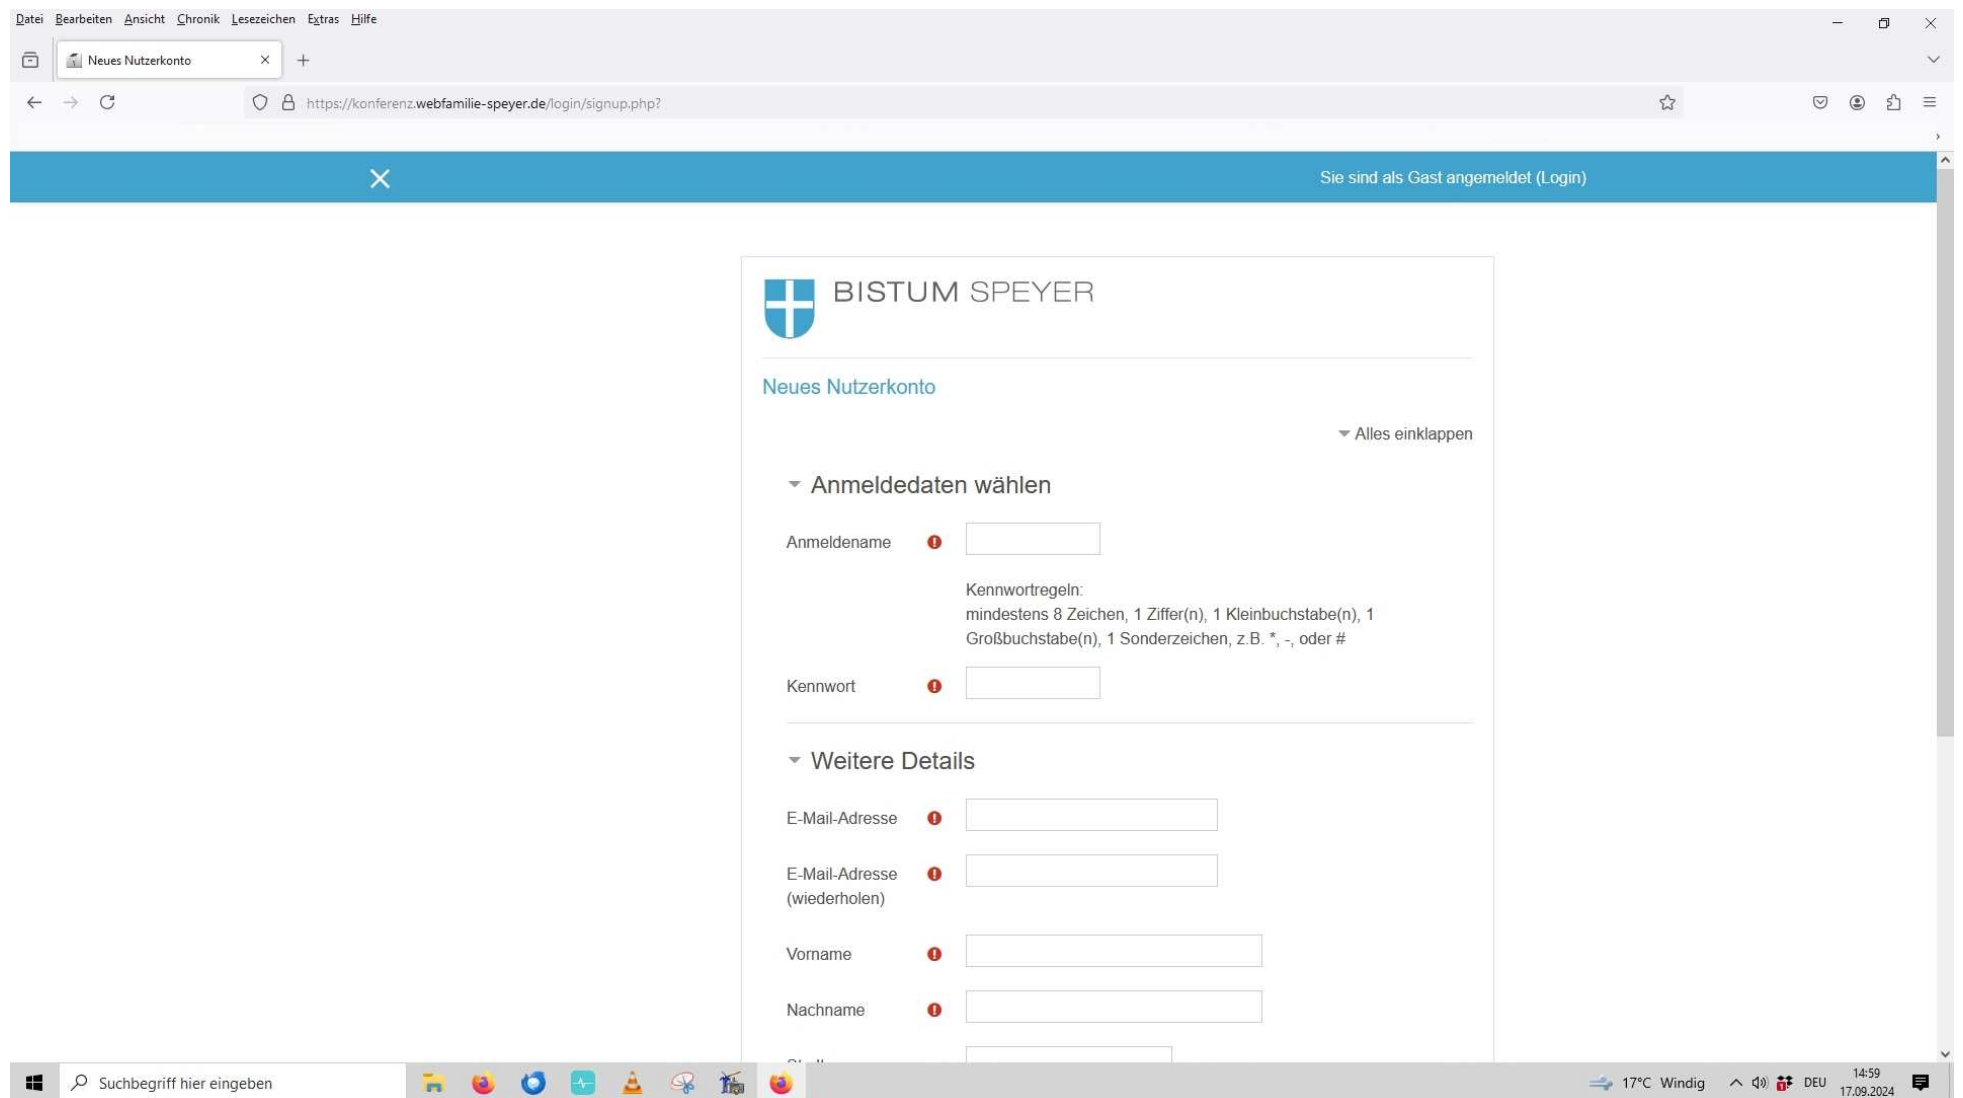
Datei Bearbeiten Ansicht Chronik Lesezeichen Extras Hilfe

Neues Nutzerkonto

https://konferenz.webfamilie-speyer.de/login/signup.php?

Sie sind als Gast angemeldet (Login)

BISTUM SPEYER

Neues Nutzerkonto

Alles einklappen

Anmeldedaten wählen

Anmeldename

Kennwortregeln:
mindestens 8 Zeichen, 1 Ziffer(n), 1 Kleinbuchstabe(n), 1 Großbuchstabe(n), 1 Sonderzeichen, z.B. *, -, oder #

Kennwort

Weitere Details

E-Mail-Adresse

E-Mail-Adresse (wiederholen)

Vorname

Nachname

Suchbegriff hier eingeben

17°C Windig DEU 14:59 17.09.2024